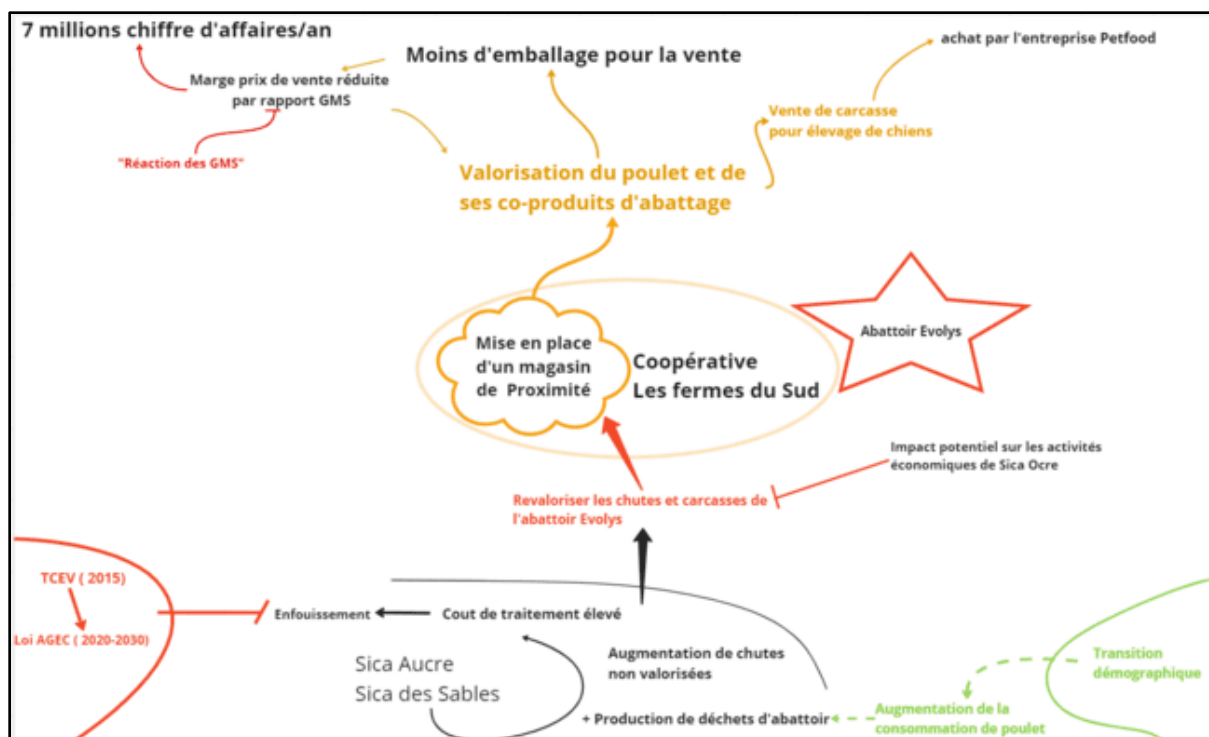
7 millions chiffre d'affaires/an

Marge prix de vente réduite par rapport GMS

"Réaction des GMS"

Moins d'emballage pour la vente

achat par l'entreprise Petfood

Vente de carcasse pour élevage de chiens

Valorisation du poulet et de ses co-produits d'abattage

Abattoir Evolys

Mise en place d'un magasin de Proximité

Coopérative Les fermes du Sud

Impact potentiel sur les activités économiques de Sica Ocre

Revaloriser les chutes et carcasses de l'abattoir Evolys

TCEV ( 2015)

Loi AGEC ( 2020-2030)

Enfouissement

Cout de traitement élevé

Sica Aucre
Sica des Sables

Augmentation de chutes non valorisées

+ Production de déchets d'abattoir

Augmentation de la consommation de poulet

Transition démographique